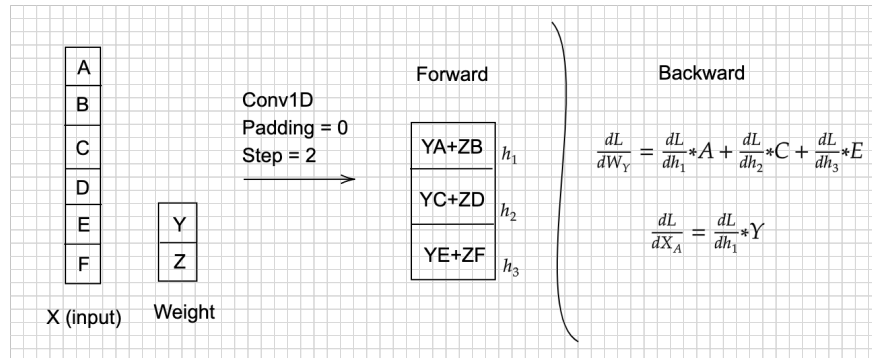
A
B
C
D
E
F

X (input)

Y
Z

Weight

Conv1D
Padding = 0
Step = 2

Forward

YA+ZB $h_1$
YC+ZD $h_2$
YE+ZF $h_3$

Backward

$\frac{dL}{dW_Y} = \frac{dL}{dh_1} * A + \frac{dL}{dh_2} * C + \frac{dL}{dh_3} * E$

$\frac{dL}{dX_A} = \frac{dL}{dh_1} * Y$